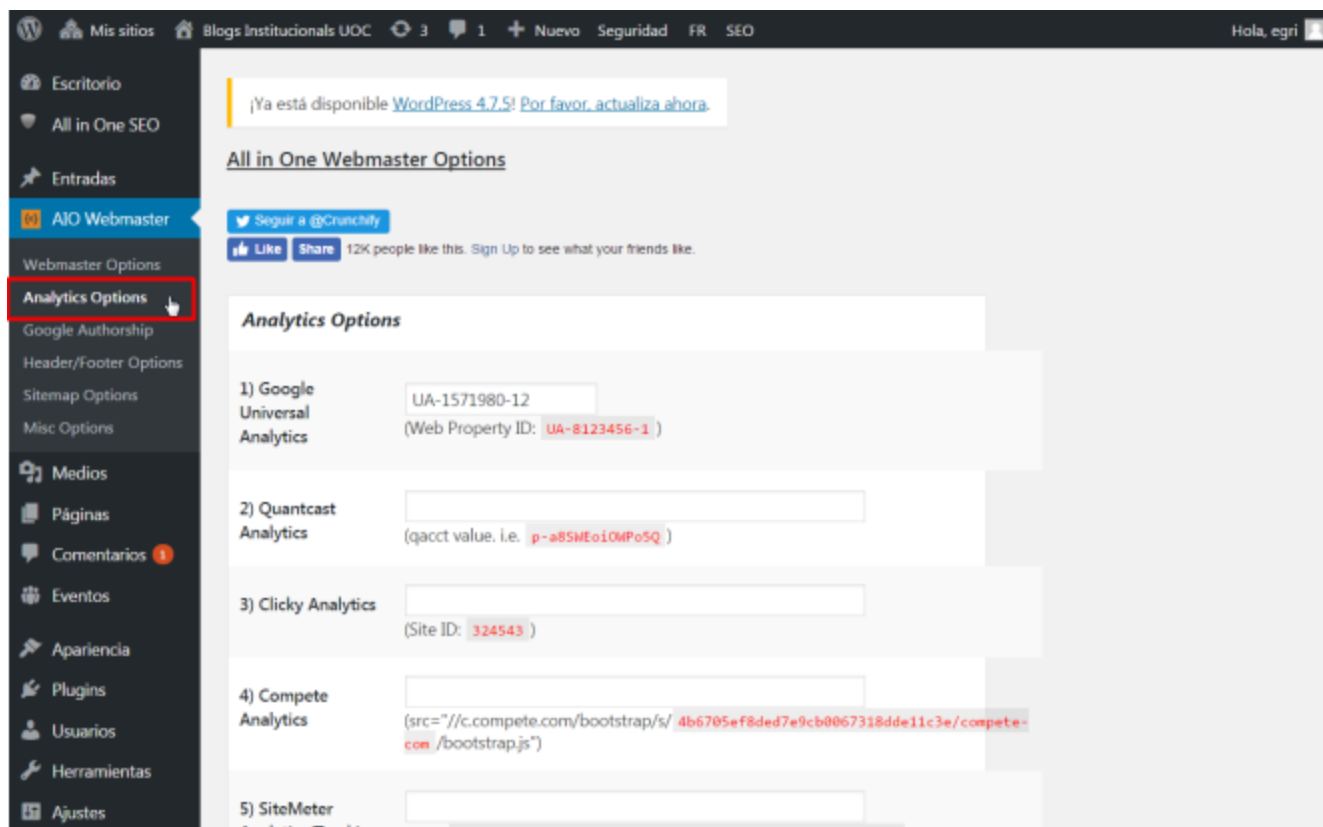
Mis sitios Blogs Institucionals UOC 3 1 Nuevo Seguridad FR SEO Hola, egri

Escritorio
All in One SEO
Entradas
AIO Webmaster
Webmaster Options
Analytics Options
Google Authorship
Header/Footer Options
Sitemap Options
Misc Options
Medios
Páginas
Comentarios 1
Eventos
Apariencia
Plugins
Usuarios
Herramientas
Ajustes

¡Ya está disponible WordPress 4.7.5! Por favor, actualiza ahora.

All in One Webmaster Options

Seguir a @Crunchify
Like Share 12K people like this. Sign Up to see what your friends like.

Analytics Options

1) Google Universal Analytics
UA-1571980-12
(Web Property ID: UA-8123456-1 )

2) Quantcast Analytics
(qacct value. i.e. p-a8SWEoiOWPo5Q )

3) Clicky Analytics
(Site ID: 324543 )

4) Compete Analytics
(src="//c.compete.com/bootstrap/s/ 4b6705ef8ded7e9cb0067318dde11c3e/compete-com /bootstrap.js")

5) SiteMeter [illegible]